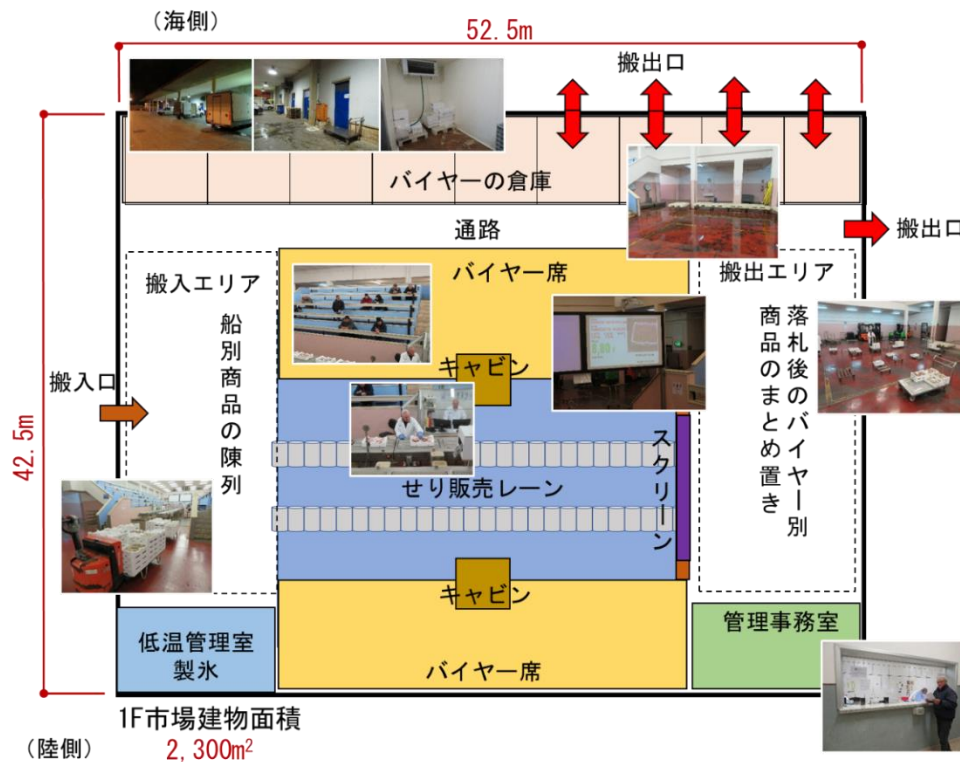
（海側）

52.5m

搬出口

バイヤーの倉庫

通路

搬出口

搬入エリア

船別商品の陳列

バイヤー席

キャビン

搬出エリア

落札後のバイヤー別商品のまとめ置き

搬入口

42.5m

スクリーン

せり販売レーン

キャビン

バイヤー席

低温管理室
製氷

管理事務室

1F市場建物面積
2,300m$^2$

（陸側）